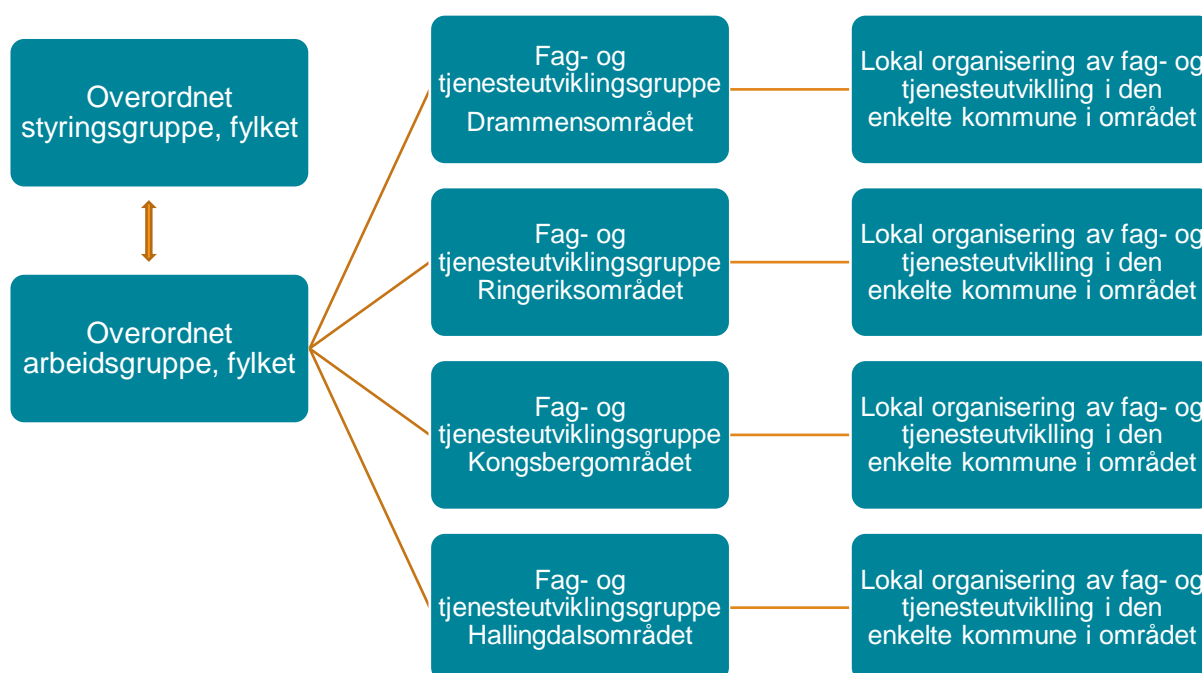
Overordnet styringsgruppe, fylket

Overordnet arbeidsgruppe, fylket

Fag- og tjenesteutviklingsgruppe Drammensområdet

Lokal organisering av fag- og tjenesteutviklling i den enkelte kommune i området

Fag- og tjenesteutviklingsgruppe Ringeriksområdet

Lokal organisering av fag- og tjenesteutviklling i den enkelte kommune i området

Fag- og tjenesteutviklingsgruppe Kongsbergområdet

Lokal organisering av fag- og tjenesteutviklling i den enkelte kommune i området

Fag- og tjenesteutviklingsgruppe Hallingdalsområdet

Lokal organisering av fag- og tjenesteutviklling i den enkelte kommune i området